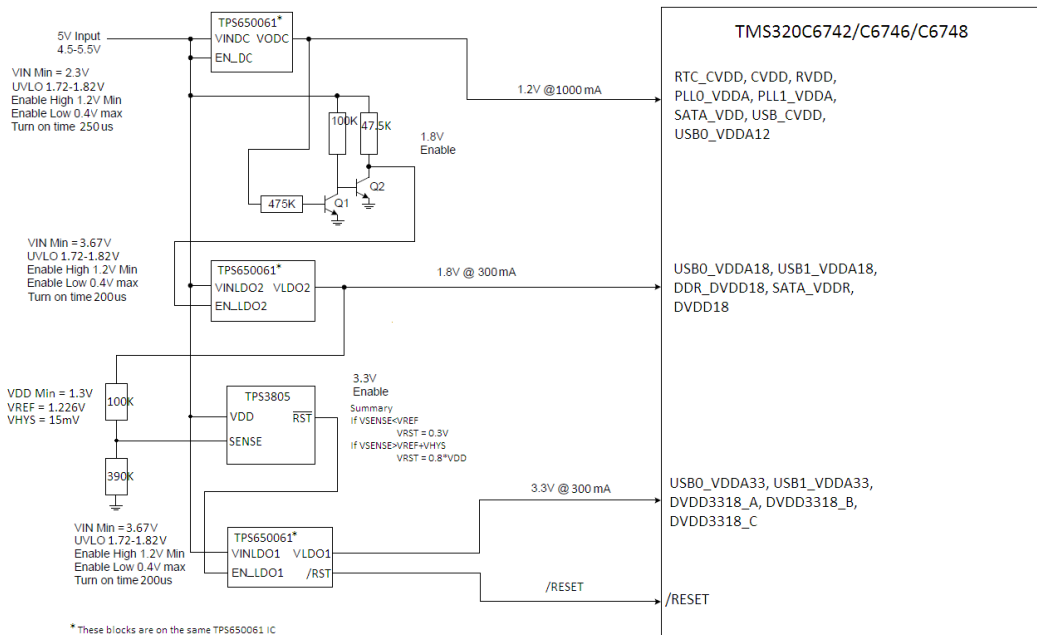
5V Input
4.5-5.5V

TPS650061*
VINDC VODC
EN_DC

VIN Min = 2.3V
UVLO 1.72-1.82V
Enable High 1.2V Min
Enable Low 0.4V max
Turn on time 250us

100K
47.5K
1.8V
Enable
475K
Q1
Q2

TMS320C6742/C6746/C6748

1.2V @1000 mA

RTC_CVDD, CVDD, RVDD, PLL0_VDDA, PLL1_VDDA, SATA_VDD, USB_CVDD, USB0_VDDA12

VIN Min = 3.67V
UVLO 1.72-1.82V
Enable High 1.2V Min
Enable Low 0.4V max
Turn on time 200us

TPS650061*
VINLDO2 VLDO2
EN_LDO2

1.8V @ 300 mA

USB0_VDDA18, USB1_VDDA18, DDR_DVDD18, SATA_VDDR, DVDD18

VDD Min = 1.3V
VREF = 1.226V
VHYS = 15mV

100K
390K

TPS3805
VDD $\overline{RST}$
SENSE

3.3V
Enable

Summary
If VSENSE<VREF
VRST = 0.3V
If VSENSE>VREF+VHYS
VRST = 0.8*VDD

3.3V @ 300 mA

USB0_VDDA33, USB1_VDDA33, DVDD3318_A, DVDD3318_B, DVDD3318_C

VIN Min = 3.67V
UVLO 1.72-1.82V
Enable High 1.2V Min
Enable Low 0.4V max
Turn on time 200us

TPS650061*
VINLDO1 VLDO1
EN_LDO1 /RST

/RESET
/RESET

* These blocks are on the same TPS650061 IC